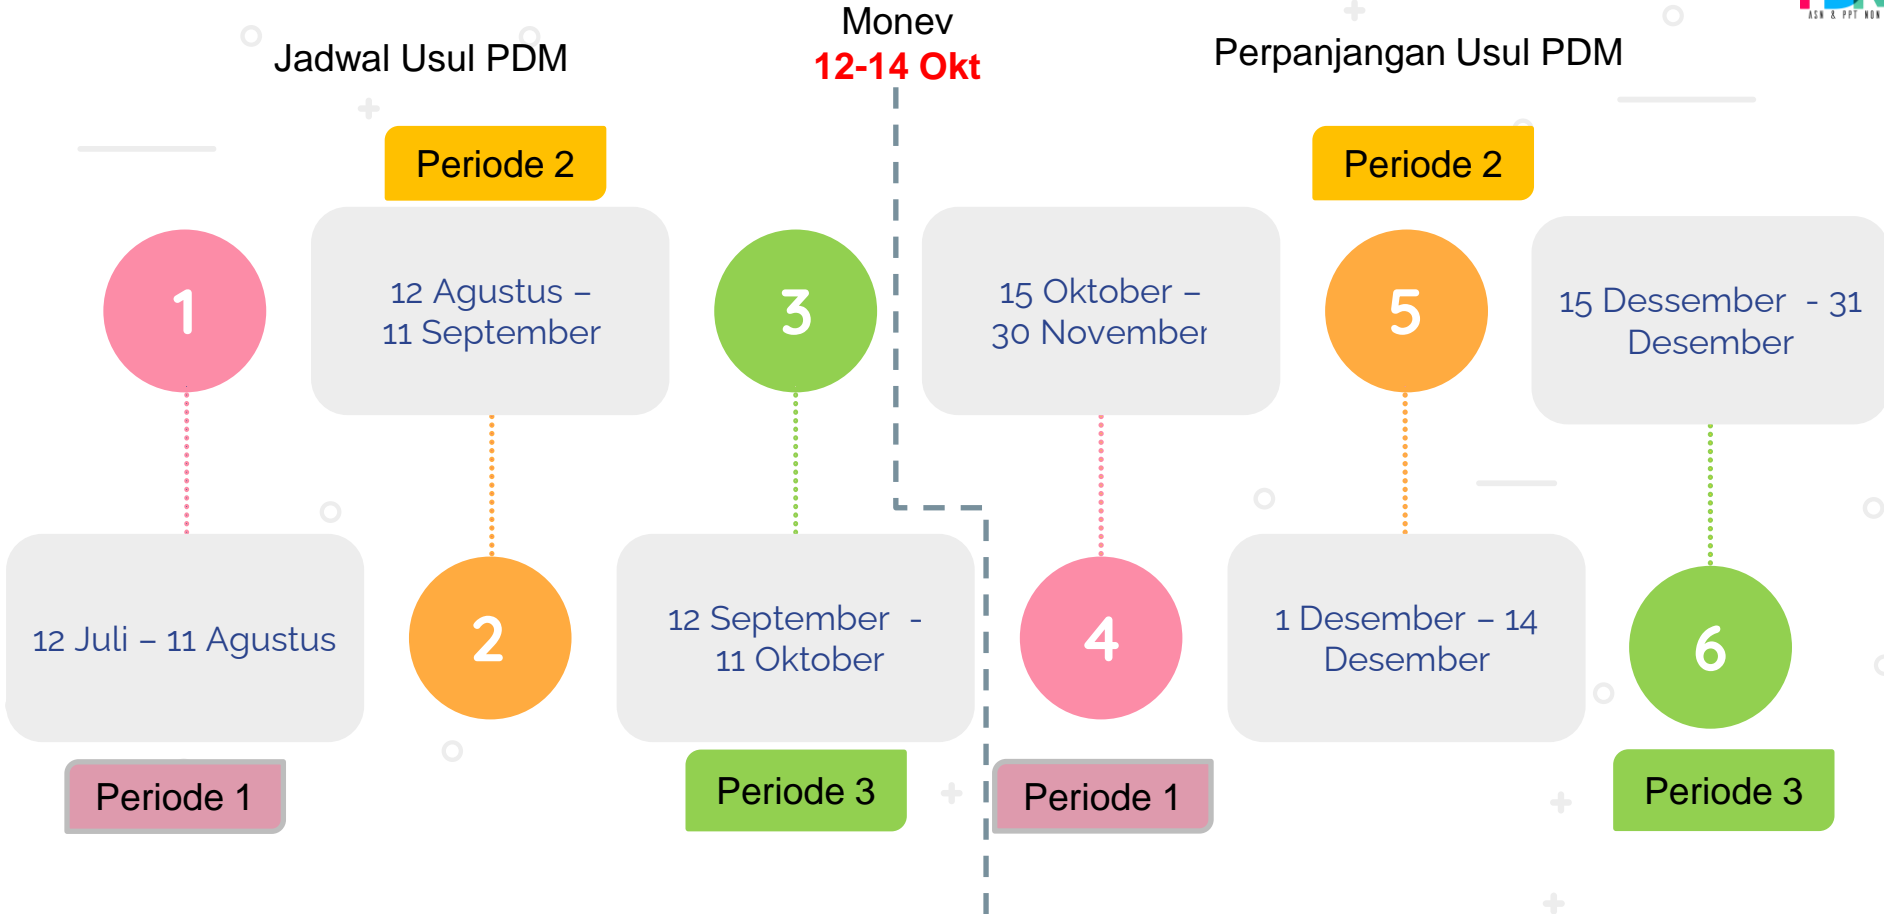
Jadwal Usul PDM

Monev
12-14 Okt

Perpanjangan Usul PDM

Periode 2

12 Agustus – 11 September

1

3

15 Oktober – 30 November

Periode 2

5

15 Dessember - 31 Desember

12 Juli – 11 Agustus

2

12 September - 11 Oktober

4

1 Desember – 14 Desember

6

Periode 1

Periode 3

Periode 1

Periode 3